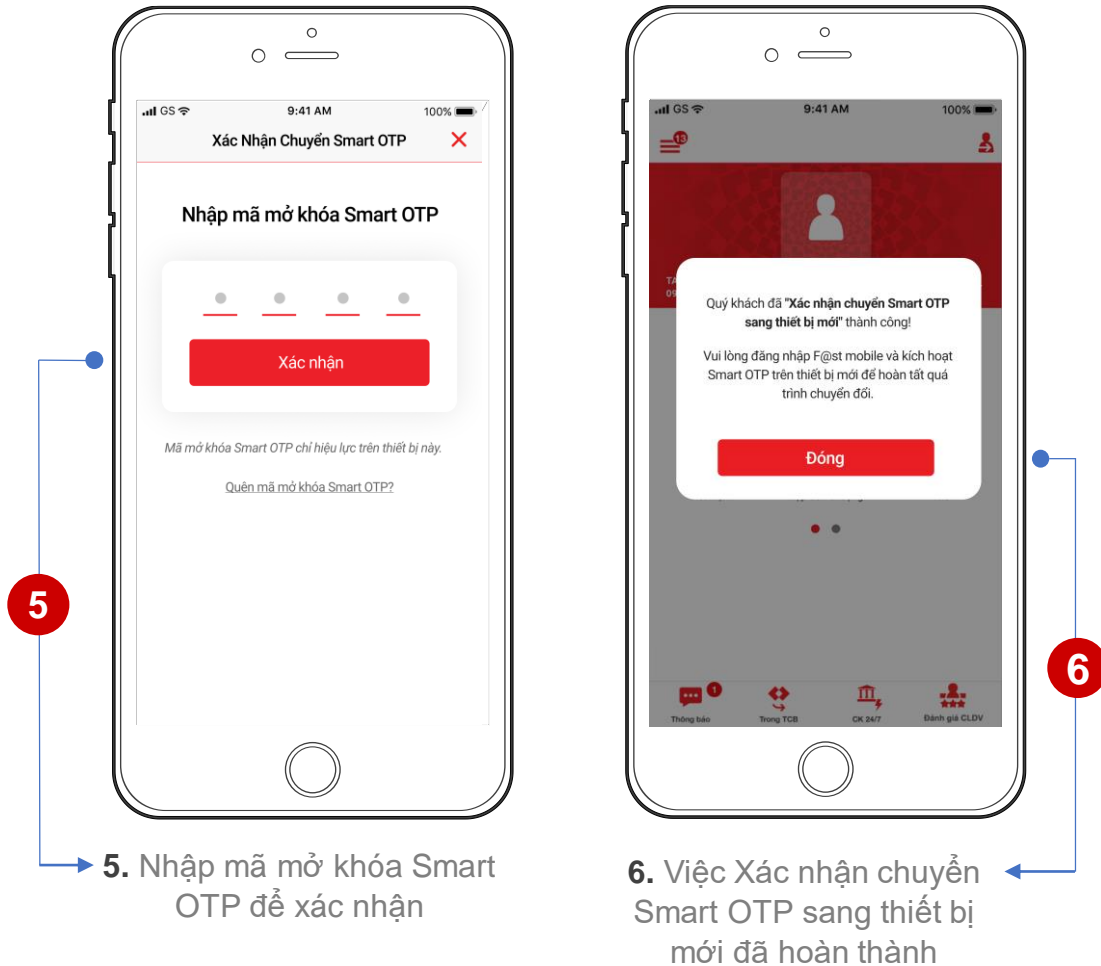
GS 9:41 AM 100%

Xác Nhận Chuyển Smart OTP ✕

Nhập mã mở khóa Smart OTP

Xác nhận

Mã mở khóa Smart OTP chỉ hiệu lực trên thiết bị này.

Quên mã mở khóa Smart OTP?

5

5. Nhập mã mở khóa Smart OTP để xác nhận

GS 9:41 AM 100%

13

Quý khách đã "Xác nhận chuyển Smart OTP sang thiết bị mới" thành công!

Vui lòng đăng nhập F@st mobile và kích hoạt Smart OTP trên thiết bị mới để hoàn tất quá trình chuyển đổi.

Đóng

1

Thông báo

Trong TCB

CK 24/7

Đánh giá CLDV

6

6. Việc Xác nhận chuyển Smart OTP sang thiết bị mới đã hoàn thành